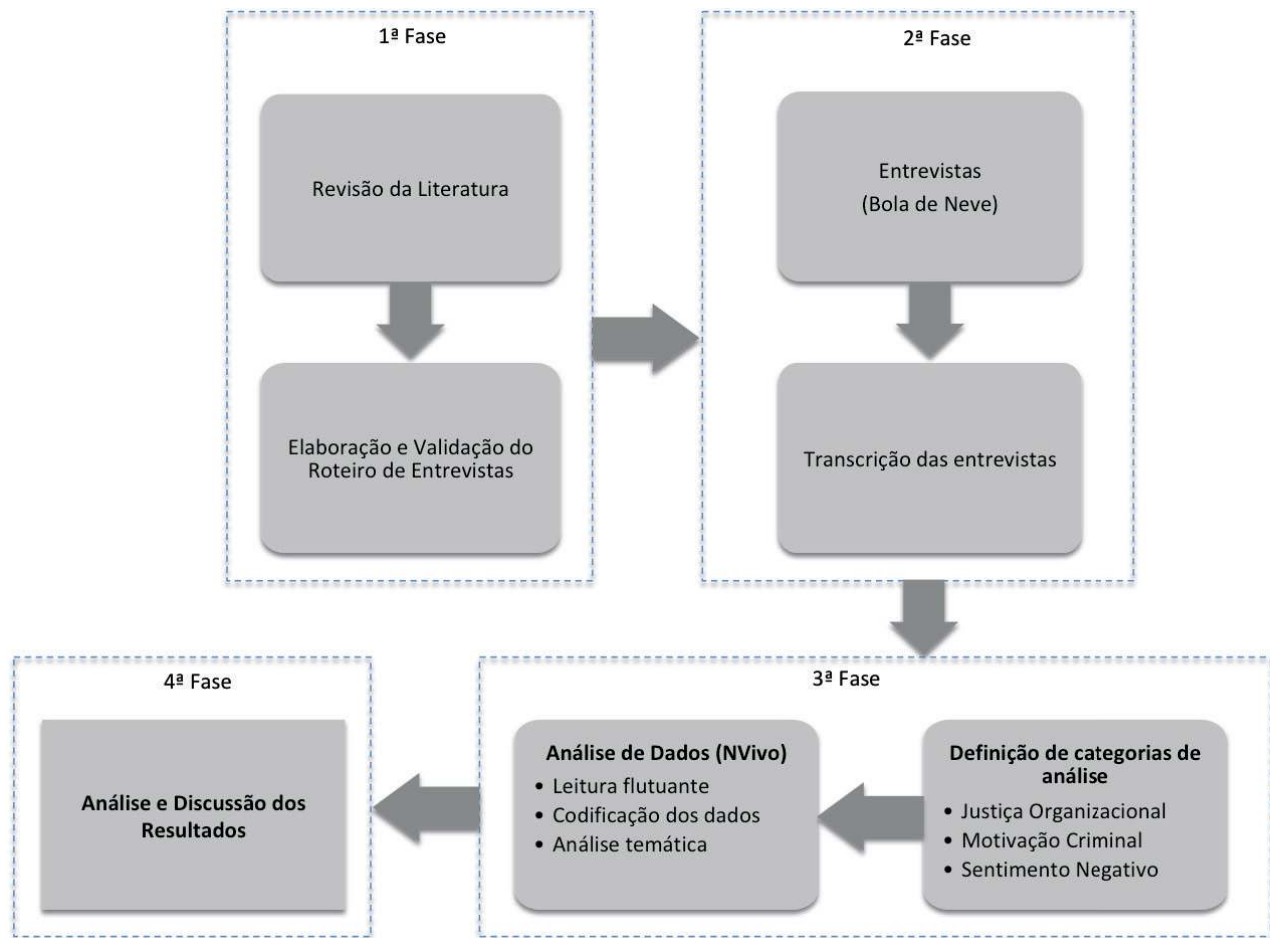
1ª Fase

Revisão da Literatura

Elaboração e Validação do Roteiro de Entrevistas

2ª Fase

Entrevistas
(Bola de Neve)

Transcrição das entrevistas

3ª Fase

Definição de categorias de análise
• Justiça Organizacional
• Motivação Criminal
• Sentimento Negativo

Análise de Dados (NVivo)
• Leitura flutuante
• Codificação dos dados
• Análise temática

4ª Fase

Análise e Discussão dos Resultados